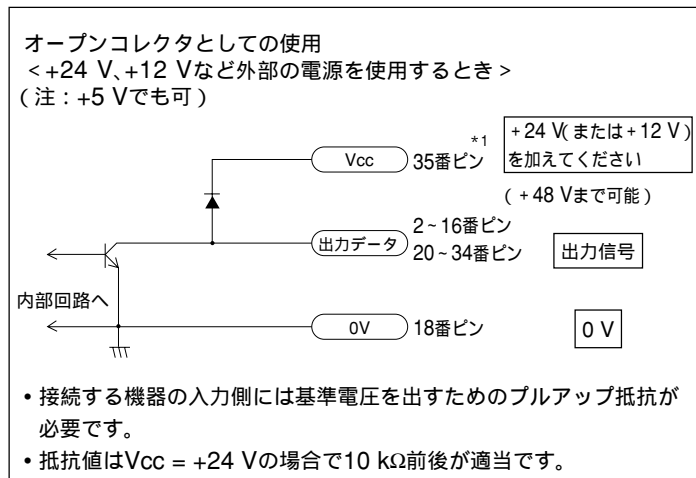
オープンコレクタとしての使用
<+24 V、+12 Vなど外部の電源を使用するとき>
(注:+5 Vでも可)

*1
Vcc 35番ピン
+24 V(または+12 V)を加えてください
(+48 Vまで可能)

出力データ 2~16番ピン 20~34番ピン
出力信号

内部回路へ

0V 18番ピン
0 V

• 接続する機器の入力側には基準電圧を出すためのプルアップ抵抗が必要です。
• 抵抗値はVcc = +24 Vの場合で10 kΩ前後が適当です。